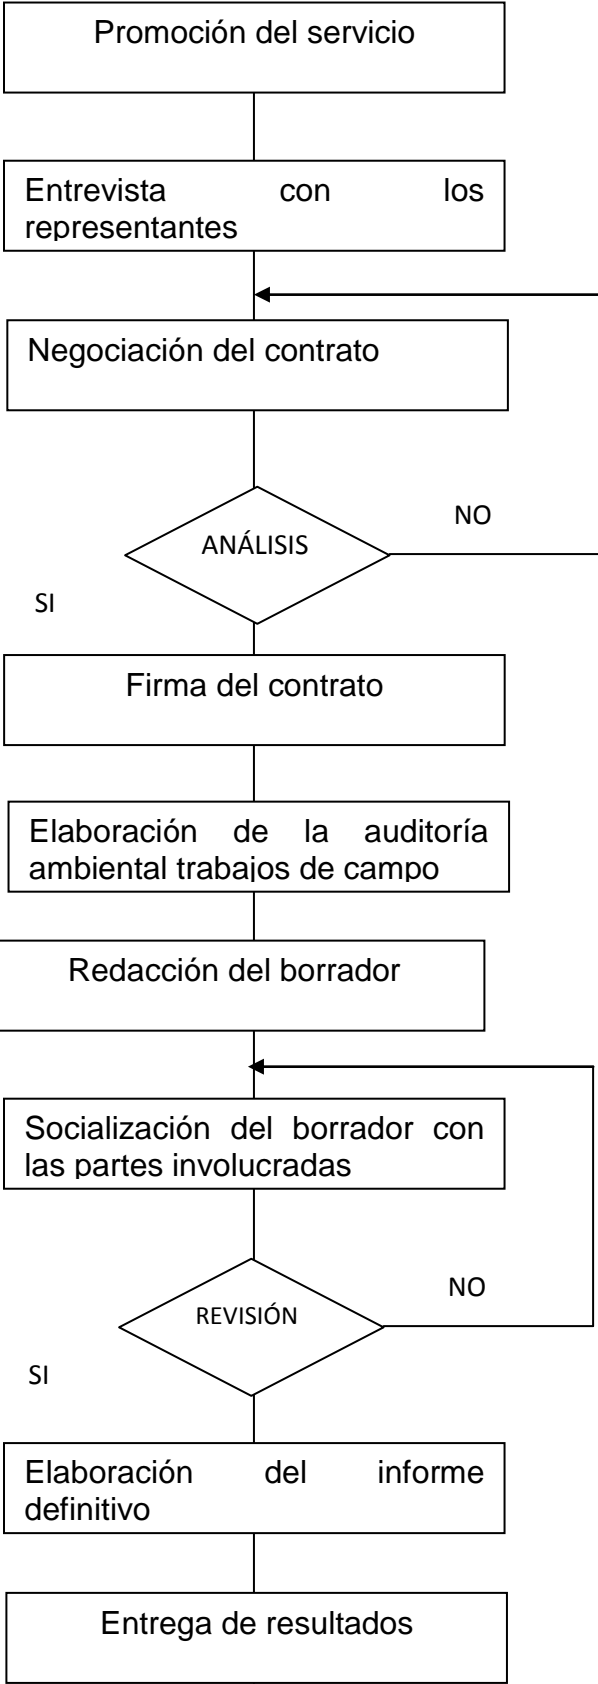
Promoción del servicio

Entrevista con los representantes

Negociación del contrato

ANÁLISIS

NO

SI

Firma del contrato

Elaboración de la auditoría ambiental trabajos de campo

Redacción del borrador

Socialización del borrador con las partes involucradas

REVISIÓN

NO

SI

Elaboración del informe definitivo

Entrega de resultados